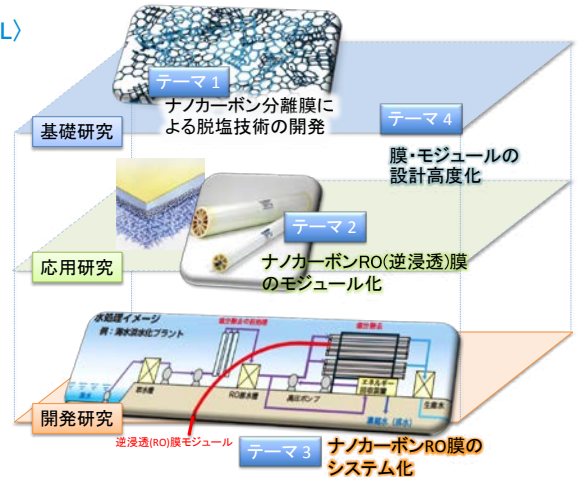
L〉

テーマ 1
ナノカーボン分離膜による脱塩技術の開発

基礎研究

テーマ 4
膜・モジュールの設計高度化

テーマ 2
ナノカーボンRO(逆浸透)膜のモジュール化

応用研究

水処理イメージ
例：海水淡水化プラント

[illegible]

RO原水槽

高圧ポンプ

開発研究

逆浸透(RO)膜モジュール

テーマ 3
ナノカーボンRO膜のシステム化